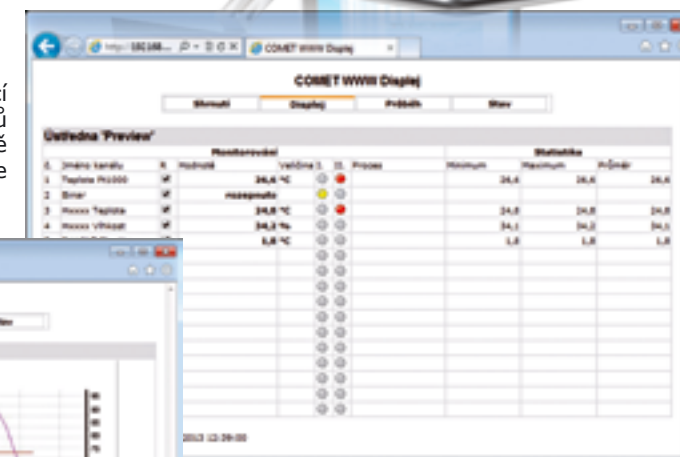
http://192.168... COMET WWW Display

COMET WWW Display

Shrnutí | Displej | Průběh | Stav

Ústředna 'Preview'

| | | | Monitorování | | | | | Statistika | | |
|---|---|---|---|---|---|---|---|---|---|---|
| č. | Jméno kanálu | R | Hodnota | Veličina | I. | II. | Proces | Minimum | Maximum | Průměr |
| 1 | Teplota Pt1000 | ✔ | 26,6 °C | | | | | 26,6 | 26,6 | 26,6 |
| 2 | Binar | ✔ | rozepnuto | | | | | | | |
| 3 | Maxxxx Teplota | ✔ | 24,8 °C | | | | | 24,8 | 24,8 | 24,8 |
| 4 | Maxxxx Vlhkost | ✔ | 34,2 % | | | | | 34,1 | 34,2 | 34,1 |
| 5 | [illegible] | ✔ | 1,8 °C | | | | | 1,8 | 1,8 | 1,8 |

2013 12:39:00

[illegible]